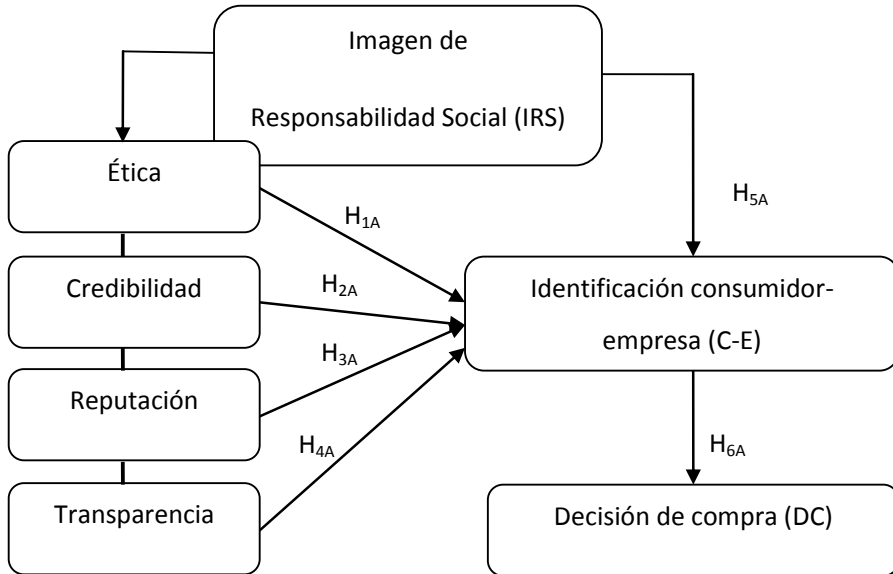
Imagen de Responsabilidad Social (IRS)

Ética

Credibilidad

Reputación

Transparencia

$H_{1A}$

$H_{2A}$

$H_{3A}$

$H_{4A}$

$H_{5A}$

Identificación consumidor-empresa (C-E)

$H_{6A}$

Decisión de compra (DC)